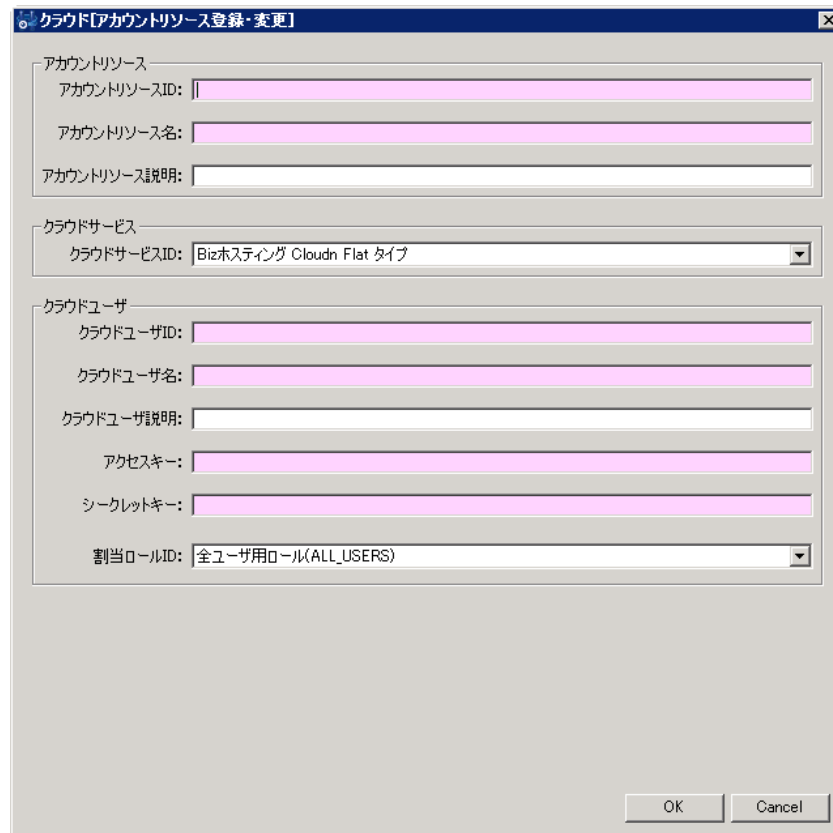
クラウド[アカウントリソース登録・変更]

アカウントリソース
アカウントリソースID:
アカウントリソース名:
アカウントリソース説明:

クラウドサービス
クラウドサービスID: Bizホスティング Cloudn Flat タイプ

クラウドユーザ
クラウドユーザID:
クラウドユーザ名:
クラウドユーザ説明:
アクセスキー:
シークレットキー:
割当ロールID: 全ユーザ用ロール(ALL_USERS)

OK
Cancel